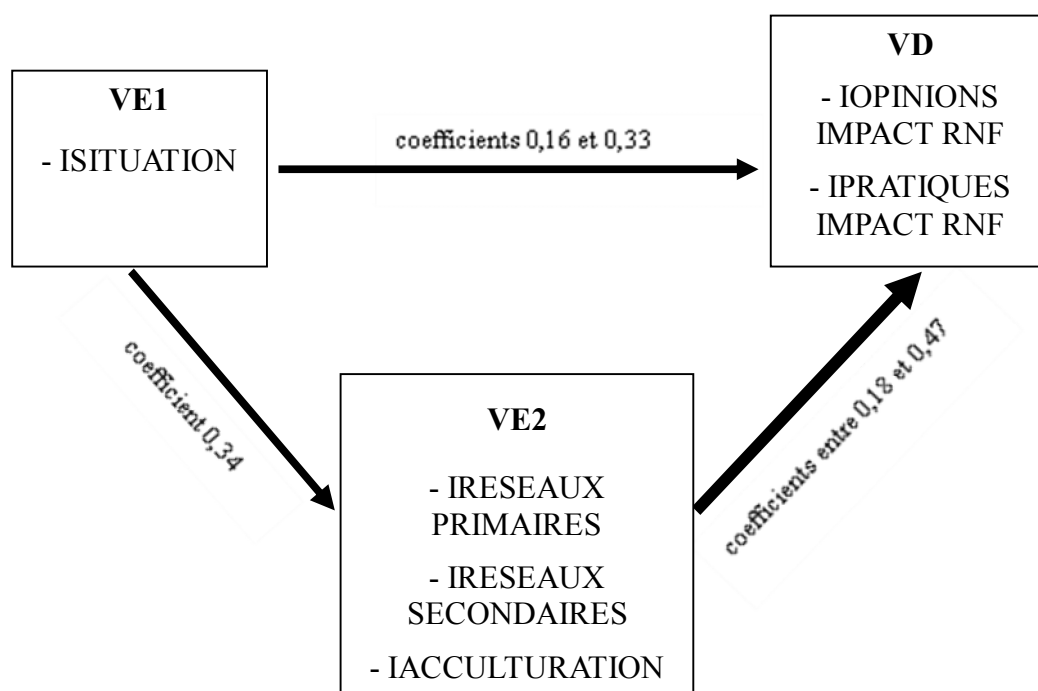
VE1

- ISITUATION

coefficients 0,16 et 0,33

VD

- IOPINIONS IMPACT RNF

- IPRATIQUES IMPACT RNF

coefficient 0,34

VE2

- IRESEAUX PRIMAIRES

- IRESEAUX SECONDAIRES

- IACCULTURATION

coefficients entre 0,18 et 0,47